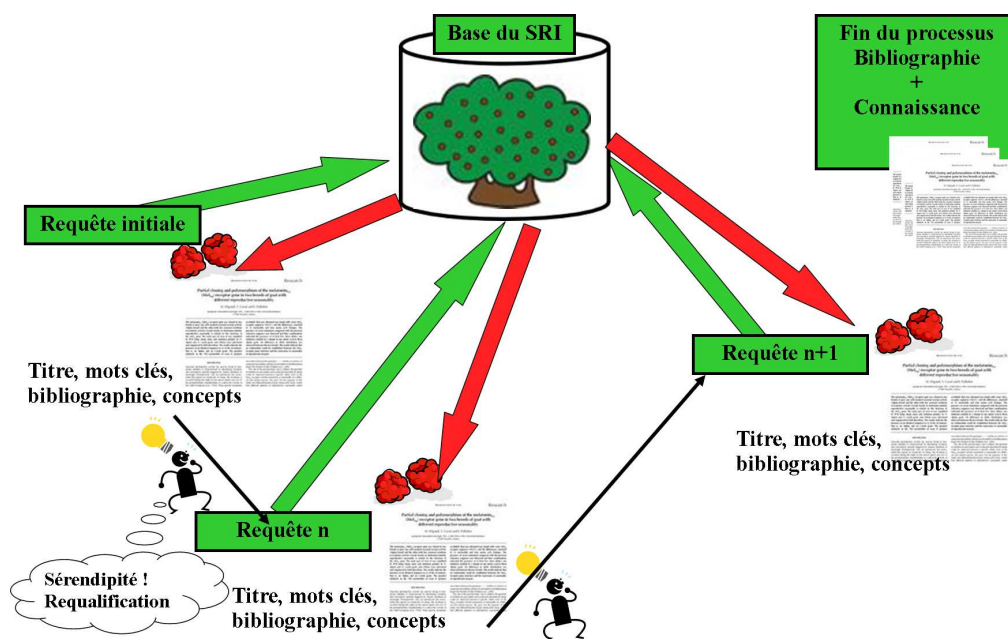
Base du SRI

Fin du processus
Bibliographie
+
Connaissance

Requête initiale

Titre, mots clés, bibliographie, concepts

Requête n+1

Titre, mots clés, bibliographie, concepts

Requête n

Sérendipité !
Requalification

Titre, mots clés, bibliographie, concepts